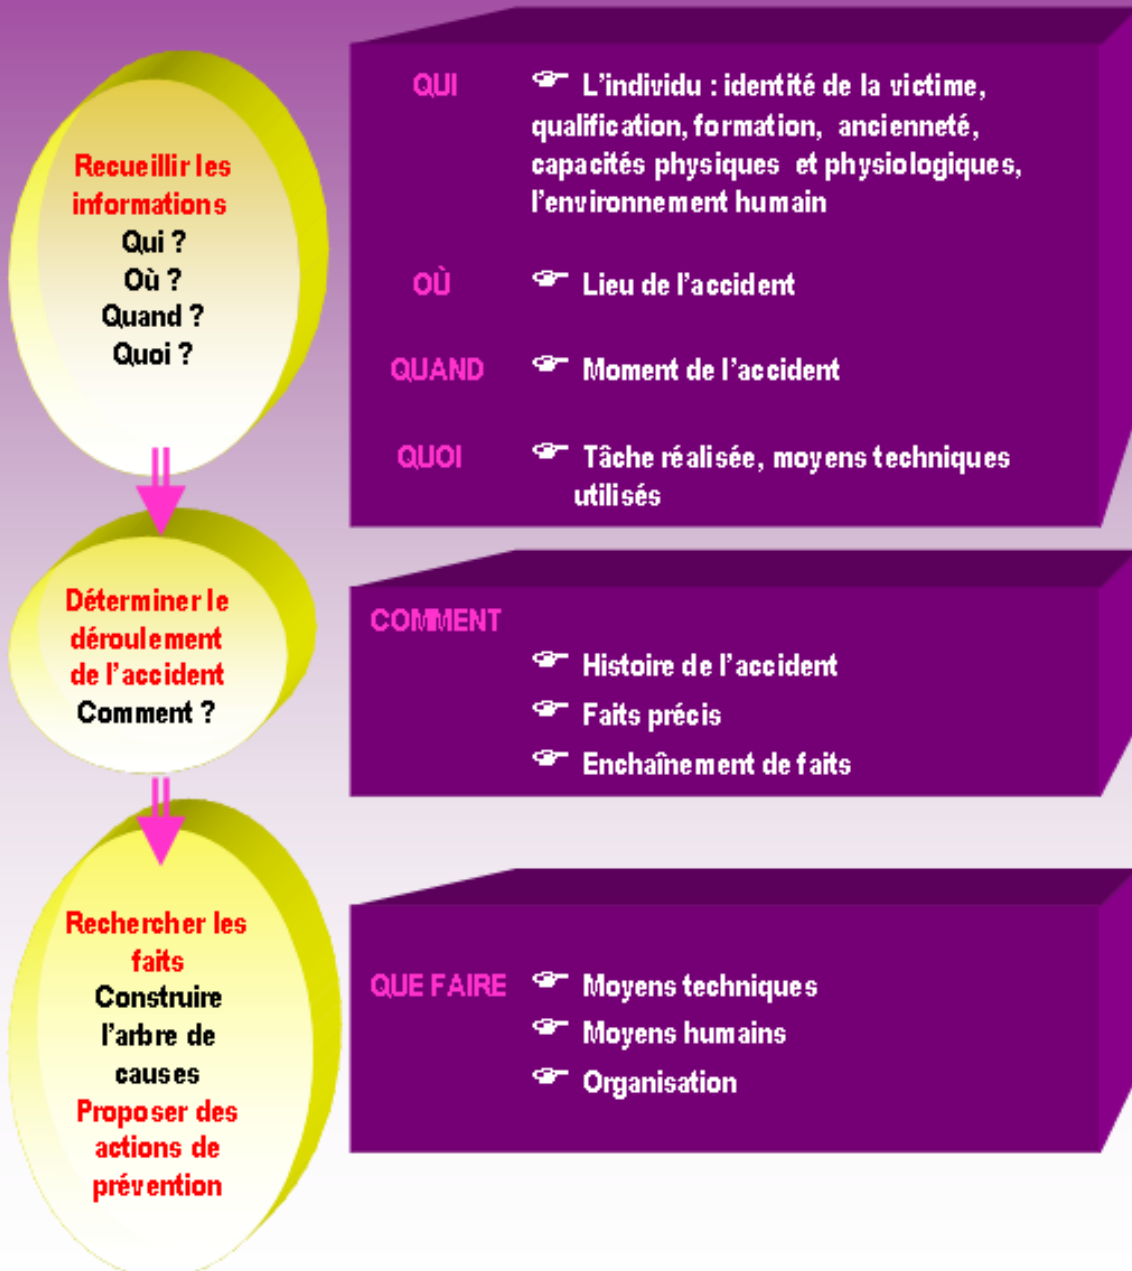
Recueillir les informations
Qui ?
Où ?
Quand ?
Quoi ?

QUI ☞ L'individu : identité de la victime, qualification, formation, ancienneté, capacités physiques et physiologiques, l'environnement humain

OÙ ☞ Lieu de l'accident

QUAND ☞ Moment de l'accident

QUOI ☞ Tâche réalisée, moyens techniques utilisés

Déterminer le déroulement de l'accident
Comment ?

COMMENT
☞ Histoire de l'accident
☞ Faits précis
☞ Enchaînement de faits

Rechercher les faits
Construire l'arbre de causes
Proposer des actions de prévention

QUE FAIRE ☞ Moyens techniques
☞ Moyens humains
☞ Organisation